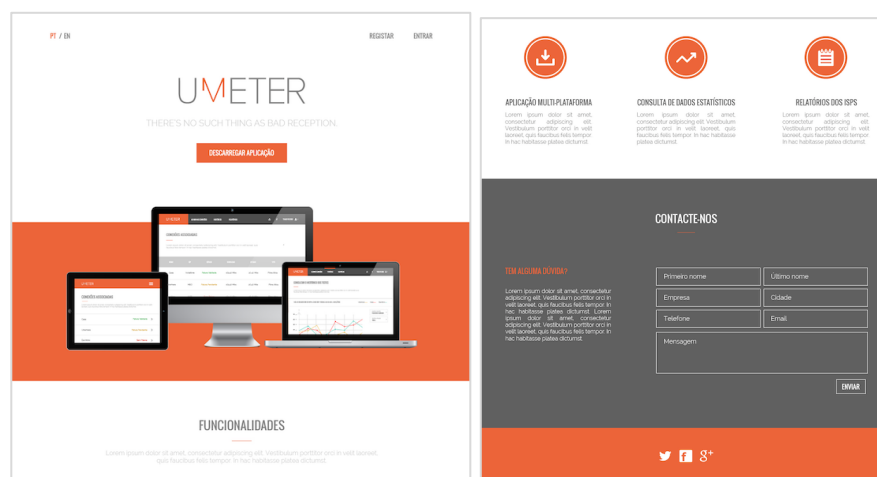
PT / EN

REGISTAR ENTRAR

UMETER

THERE'S NO SUCH THING AS BAD RECEPTION.

DESCARREGAR APLICAÇÃO

FUNCIONALIDADES

Lorem ipsum dolor sit amet, consectetur adipiscing elit. Vestibulum porttitor orci in velit laoreet, quis faucibus felis tempor in hac habitasse platea dictumst.

APLICAÇÃO MULTI-PLATAFORMA

Lorem ipsum dolor sit amet, consectetur adipiscing elit. Vestibulum porttitor orci in velit laoreet, quis faucibus felis tempor in hac habitasse platea dictumst.

CONSULTA DE DADOS ESTATÍSTICOS

Lorem ipsum dolor sit amet, consectetur adipiscing elit. Vestibulum porttitor orci in velit laoreet, quis faucibus felis tempor in hac habitasse platea dictumst.

RELATÓRIOS DOS ISPS

Lorem ipsum dolor sit amet, consectetur adipiscing elit. Vestibulum porttitor orci in velit laoreet, quis faucibus felis tempor in hac habitasse platea dictumst.

CONTACTE-NOS

TEM ALGUMA DÚVIDA?

Lorem ipsum dolor sit amet, consectetur adipiscing elit. Vestibulum porttitor orci in velit laoreet, quis faucibus felis tempor in hac habitasse platea dictumst. Lorem ipsum dolor sit amet, consectetur adipiscing elit. Vestibulum porttitor orci in velit laoreet, quis faucibus felis tempor in hac habitasse platea dictumst.

Primeiro nome

Último nome

Empresa

Cidade

Telefone

Email

Mensagem

ENVIAR